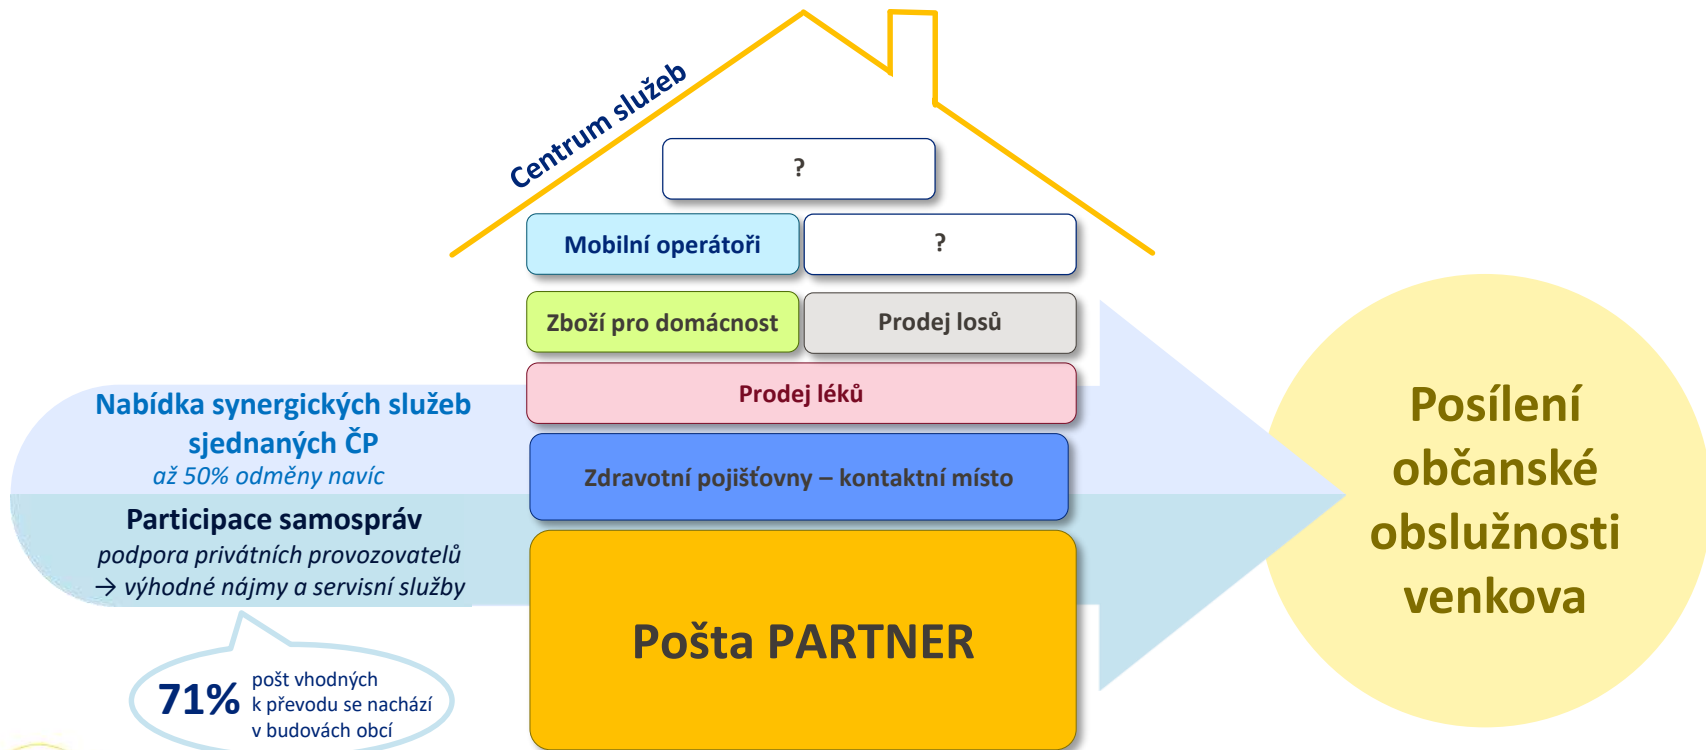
Centrum služeb

?

Mobilní operátoři

?

Zboží pro domácnost

Prodej losů

Prodej léků

Zdravotní pojišťovny – kontaktní místo

Pošta PARTNER

Nabídka synergických služeb sjednaných ČP
až 50% odměny navíc

Participace samospráv
podpora privátních provozovatelů
→ výhodné nájmy a servisní služby

71% pošt vhodných k převodu se nachází v budovách obcí

Posílení občanské obslužnosti venkova